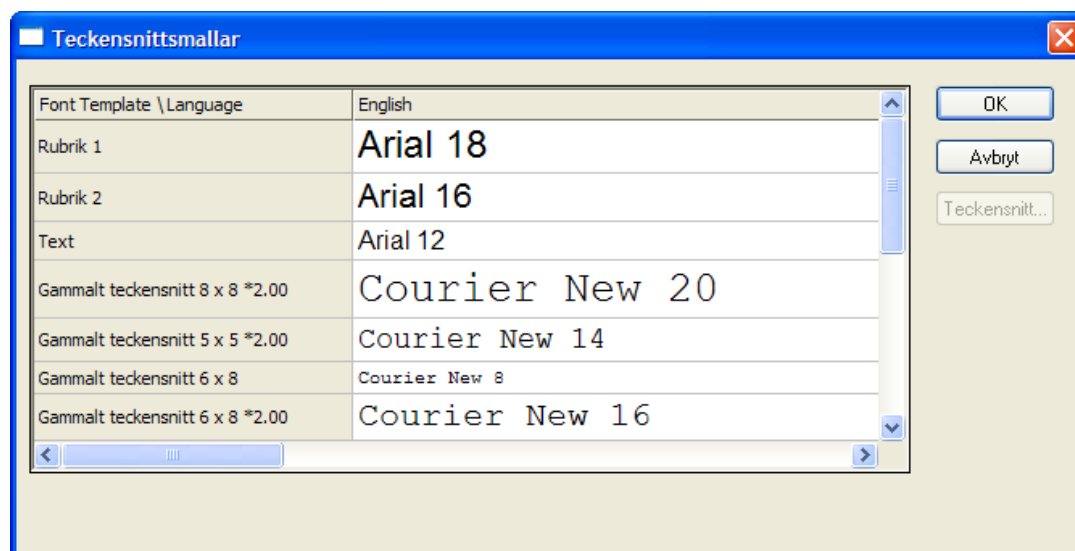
Teckensnittsmallar

| Font Template \ Language | English |
|---|---|
| Rubrik 1 | Arial 18 |
| Rubrik 2 | Arial 16 |
| Text | Arial 12 |
| Gammalt teckensnitt 8 x 8 *2.00 | Courier New 20 |
| Gammalt teckensnitt 5 x 5 *2.00 | Courier New 14 |
| Gammalt teckensnitt 6 x 8 | Courier New 8 |
| Gammalt teckensnitt 6 x 8 *2.00 | Courier New 16 |

OK
Avbryt
Teckensnitt...